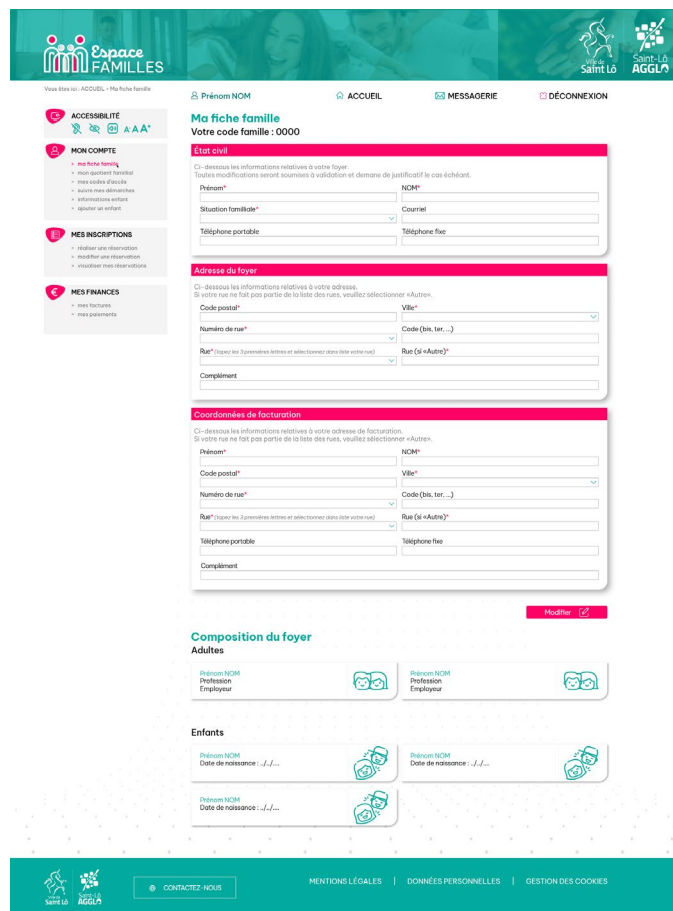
Espace FAMILLES

Ville de Saint Lô

Saint-Lô AGGLO

Vous êtes ici : ACCUEIL > Ma fiche famille

Prénom NOM

ACCUEIL

MESSAGERIE

DÉCONNEXION

ACCESSIBILITÉ

A A A⁺

MON COMPTE

> ma fiche famille
> mon quotient familial
> mes codes d'accès
> suivre mes démarches
> informations enfant
> ajouter un enfant

MES INSCRIPTIONS

> réaliser une réservation
> modifier une réservation
> visualiser mes réservations

MES FINANCES

> mes factures
> mes paiements

Ma fiche famille
Votre code famille : 0000

État civil

Ci-dessous les informations relatives à votre foyer.
Toutes modifications seront soumises à validation et demande de justificatif le cas échéant.

Prénom*
NOM*
Situation familliale*
Courriel
Téléphone portable
Téléphone fixe

Adresse du foyer

Ci-dessous les informations relatives à votre adresse.
Si votre rue ne fait pas partie de la liste des rues, veuillez sélectionner «Autre».

Code postal*
Ville*
Numéro de rue*
Code (bis, ter, ...)
Rue* (tapez les 3 premières lettres et sélectionnez dans liste votre rue)
Rue (si «Autre»)*
Complément

Coordonnées de facturation

Ci-dessous les informations relatives à votre adresse de facturation.
Si votre rue ne fait pas partie de la liste des rues, veuillez sélectionner «Autre».

Prénom*
NOM*
Code postal*
Ville*
Numéro de rue*
Code (bis, ter, ...)
Rue* (tapez les 3 premières lettres et sélectionnez dans liste votre rue)
Rue (si «Autre»)*
Téléphone portable
Téléphone fixe
Complément

Modifier

Composition du foyer
Adultes

Prénom NOM
Profession
Employeur

Prénom NOM
Profession
Employeur

Enfants

Prénom NOM
Date de naissance : ../../....

Prénom NOM
Date de naissance : ../../....

Prénom NOM
Date de naissance : ../../....

Saint Lô

Saint-Lô AGGLO

CONTACTEZ-NOUS

MENTIONS LÉGALES | DONNÉES PERSONNELLES | GESTION DES COOKIES